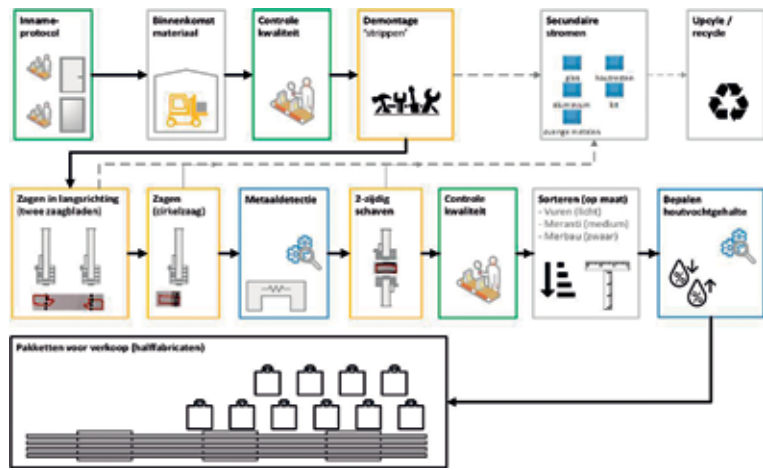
Inname-protocol

Binnenkomst materiaal

Controle kwaliteit

Demontage "strippen"

Secundaire stromen

glas

hout/ceden

aluminium

kit

overige metalen

Upcyle / recycle

Zagen in langsrichting (twee zaagbladen)

Zagen (cirkelzaag)

Metaaldetectie

2-zijdig schaven

Controle kwaliteit

Sorteren (op maat)
- Vuren (licht)
- Meranti (medium)
- Merbau (zwaar)

Bepalen houtvochtgehalte

Pakketten voor verkoop (halffabricaten)